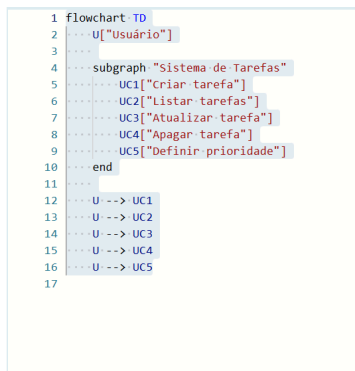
1 flowchart TD
2 U["Usuário"]
3
4 subgraph "Sistema de Tarefas"
5 UC1["Criar tarefa"]
6 UC2["Listar tarefas"]
7 UC3["Atualizar tarefa"]
8 UC4["Apagar tarefa"]
9 UC5["Definir prioridade"]
10 end
11
12 U --> UC1
13 U --> UC2
14 U --> UC3
15 U --> UC4
16 U --> UC5
17